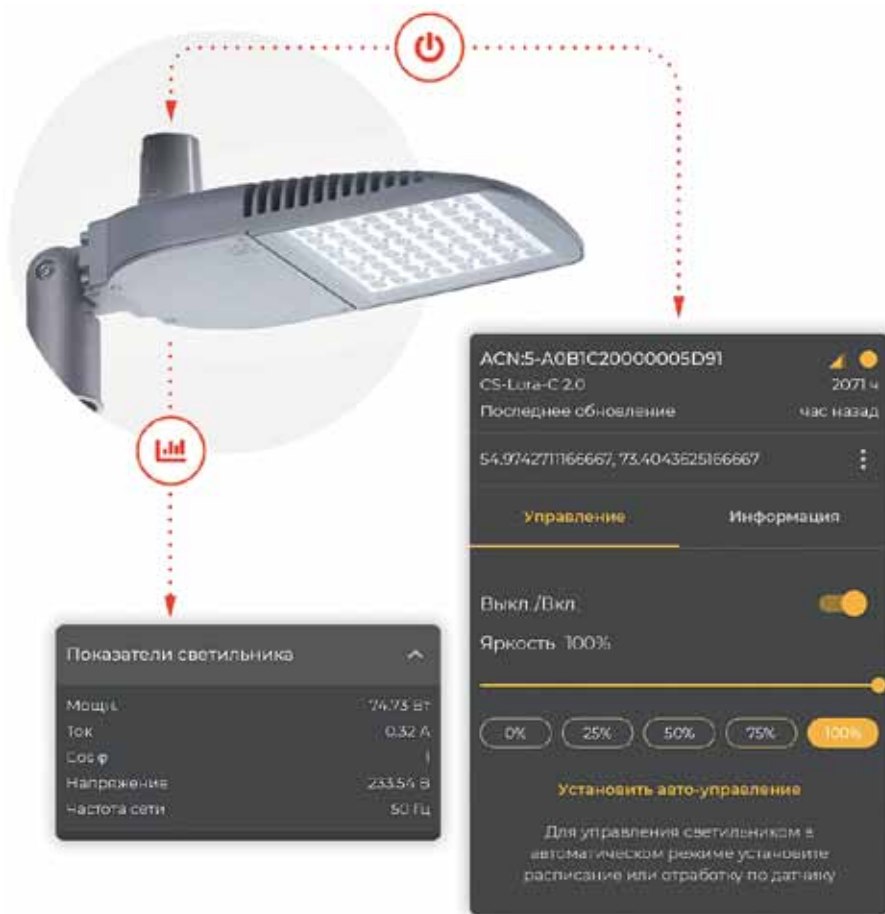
ACN:5-A0B1C20000005D91
CS-Lora-C 2.0 2071 ч
Последнее обновление час назад
54.9742711166667, 73.4043625166667

Управление Информация

Выкл./Вкл.
Яркость 100%

0% 25% 50% 75% 100%

Установить авто-управление

Для управления светильником в автоматическом режиме установите расписание или отработку по датчику

Показатели светильника

| | |
|---|---|
| Мощь | 74.73 Вт |
| Ток | 0.32 А |
| Cos φ | 1 |
| Напряжение | 233.54 В |
| Частота сети | 50 Гц |